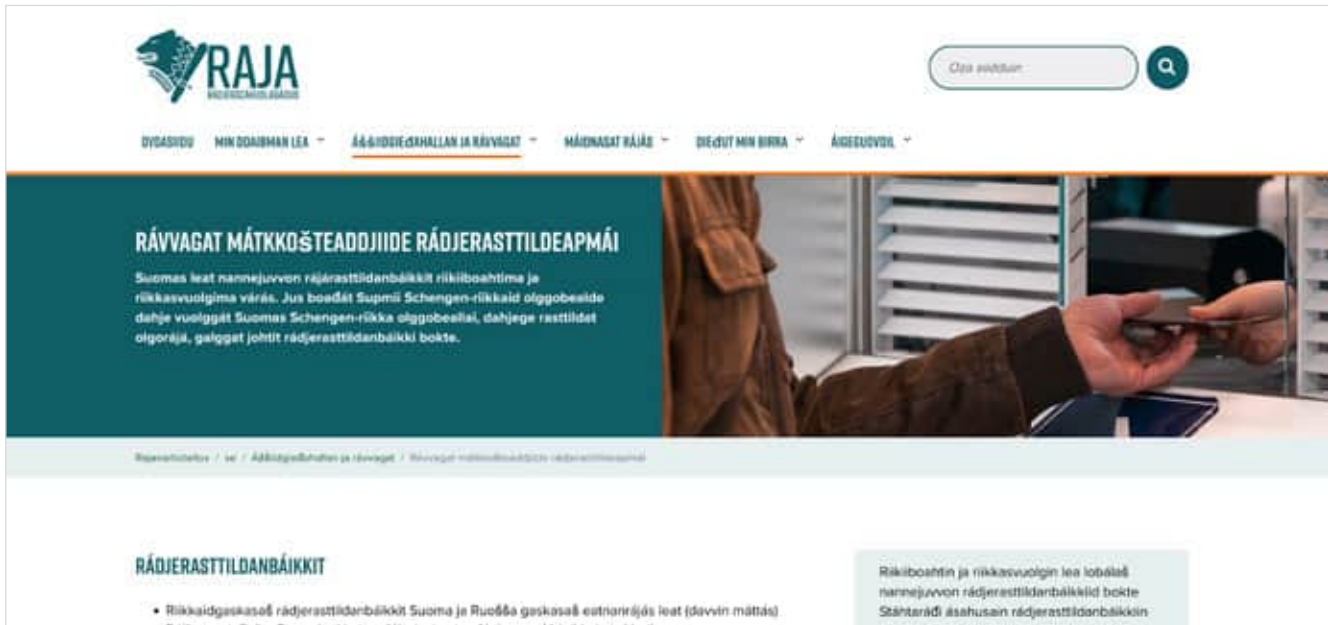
RAJA
RÁDJEGOZIHUSLÁGÁDUS

Oza siidduin

OVDASIIDU MIN DOAIBMAN LEA ÁŠŠIIDGIEĐAHALLAN JA RÁVVAGAT MÁIDNASAT RÁJÁS DIEĐUT MIN BIRRA ÁIGEGUOVDIL

RÁVVAGAT MÁTKKOŠTEADDJIIDE RÁDJERASTTILDEAPMÁI

Suomas leat nannejuvvon rájárasttildanbáikkit riikiiboahtima ja riikkasvuolgima várás. Jus boađát Supmii Schengen-riikkaid olggobealde dahje vuolggát Suomas Schengen-riikka olggobeallái, dahjege rasttildat olgorájá, galggat johtit rádjerasttildanbáikki bokte.

Rajavartiolaitos / se / Áššiidgieđahallan ja rávvagat / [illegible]

RÁDJERASTTILDANBÁIKKIT

• Riikkaidgaskasaš rádjerasttildanbáikkit Suoma ja Ruoŧŧa gaskasaš eatnanrájás leat (davvin máttás)

Riikiiboahtin ja riikkasvuolgin lea lobálaš nannejuvvon rádjerasttildanbáikkiid bokte Stáhtaráđi ásahusain rádjerasttildanbáikkiin